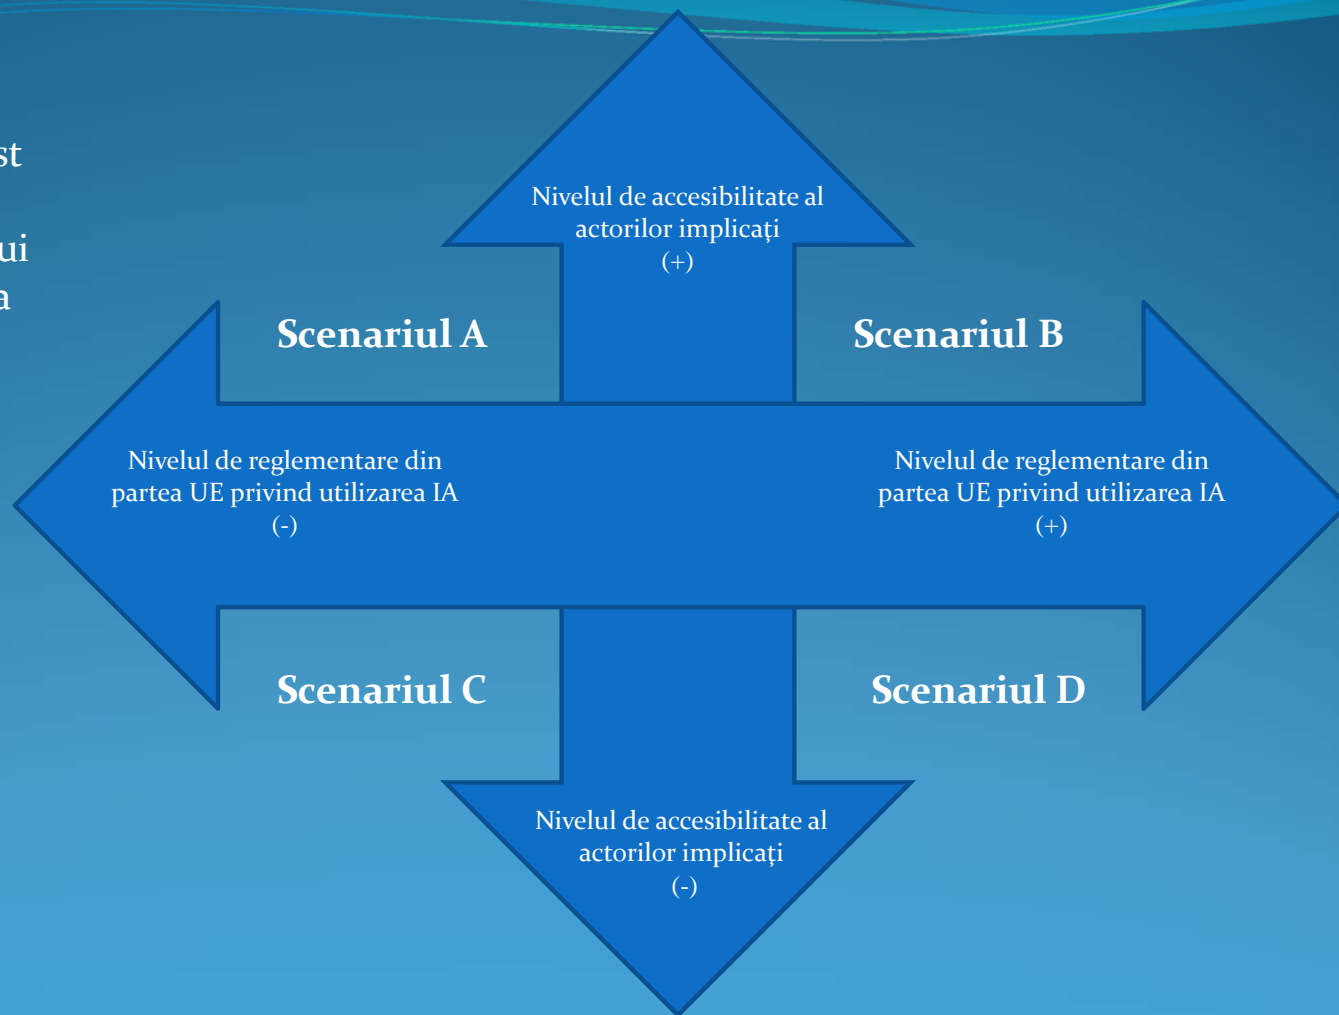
st

ui
a

Nivelul de accesibilitate al actorilor implicați
(+)

Scenariul A

Scenariul B

Nivelul de reglementare din partea UE privind utilizarea IA
(-)

Nivelul de reglementare din partea UE privind utilizarea IA
(+)

Scenariul C

Scenariul D

Nivelul de accesibilitate al actorilor implicați
(-)